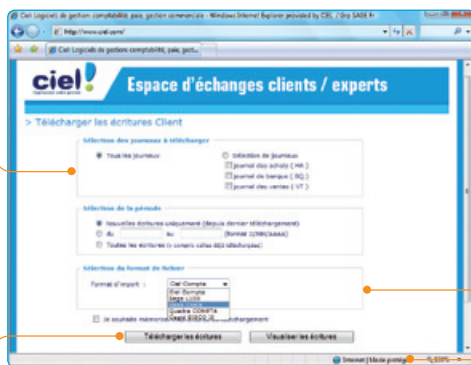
Ciel Logiciels de gestion comptabilité, paie, gestion commerciale - Windows Internet Explorer provided by CIEL / Grp SAGE Fr

http://www.ciel.com/

Ciel Logiciels de gestion comptabilité, paie, gest...

ciel!

Espace d'échanges clients / experts

> Télécharger les écritures Client

Sélection des journaux à télécharger

Tous les journaux

Sélection de journaux

Journal des achats ( HA )

Journal de banque ( BQ )

Journal des ventes ( VT )

Sélection de la période

Nouvelles écritures uniquement (depuis dernier téléchargement)

Du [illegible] au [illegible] (format JJ/MM/AAAA)

Toutes les écritures (y compris celles déjà téléchargées)

Sélection du format de fichier

Format d'export : Ciel Compta

Ciel Compta
Sage L100
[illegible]
Quadra COMPTA
Cegid EXPERT
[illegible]

Je souhaite mémoriser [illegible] chargement

Télécharger les écritures

Visualiser les écritures

Internet | Mode protégé

100%